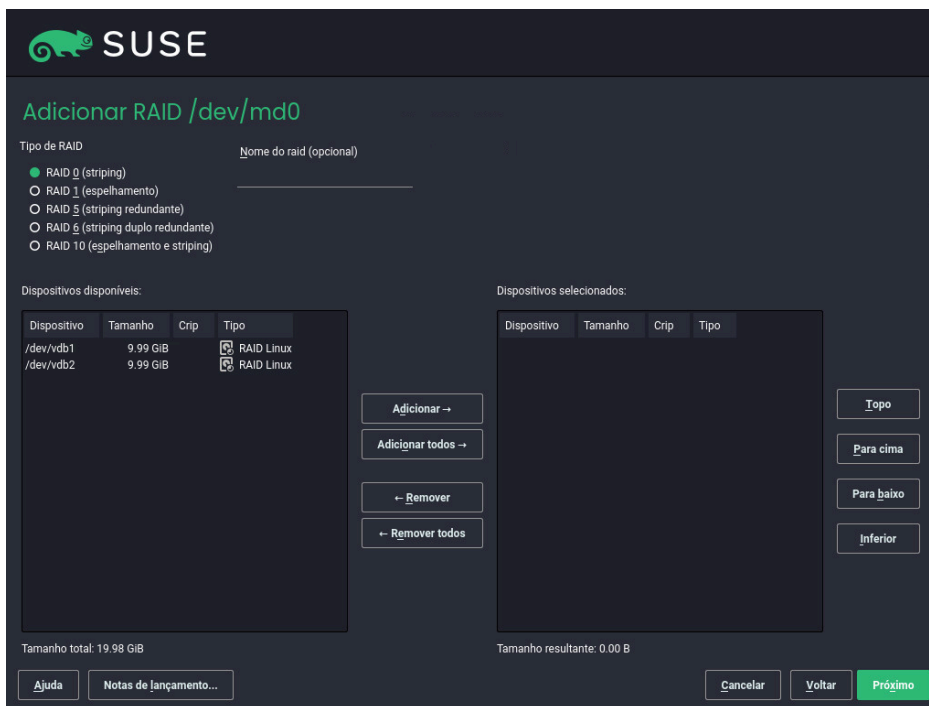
SUSE

Adicionar RAID /dev/md0

Tipo de RAID

RAID 0 (striping)
RAID 1 (espelhamento)
RAID 5 (striping redundante)
RAID 6 (striping duplo redundante)
RAID 10 (espelhamento e striping)

Nome do raid (opcional)

Dispositivos disponíveis:

| Dispositivo | Tamanho | Crip | Tipo |
|---|---|---|---|
| /dev/vdb1 | 9.99 GiB | | RAID Linux |
| /dev/vdb2 | 9.99 GiB | | RAID Linux |

Adicionar →
Adicionar todos →
← Remover
← Remover todos

Dispositivos selecionados:

| Dispositivo | Tamanho | Crip | Tipo |
|---|---|---|---|

Topo
Para cima
Para baixo
Inferior

Tamanho total: 19.98 GiB

Tamanho resultante: 0.00 B

Ajuda
Notas de lançamento...
Cancelar
Voltar
Próximo